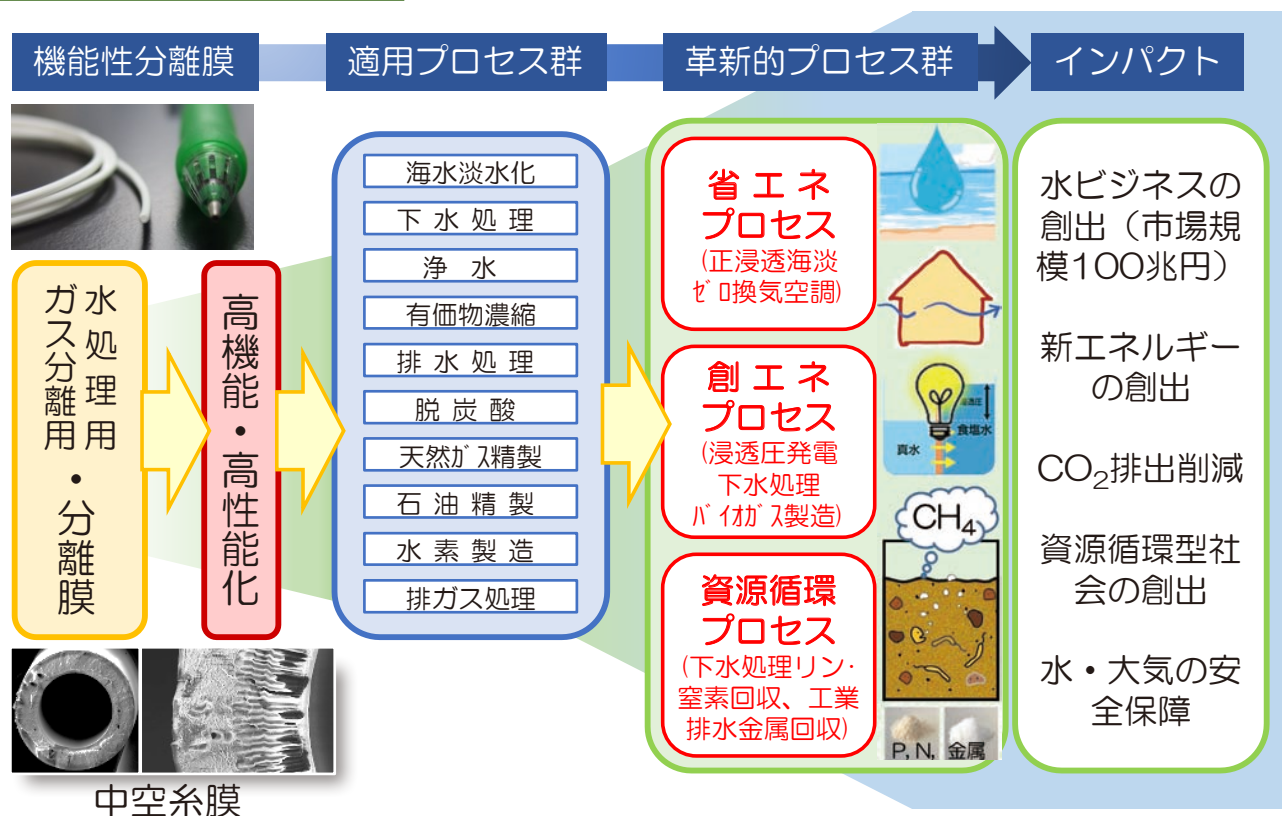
機能性分離膜

適用プロセス群

革新的プロセス群

インパクト

水処理用
ガス分離用・分離膜

高機能・高性能化

中空糸膜

海水淡水化
下水処理
浄水
有価物濃縮
排水処理
脱炭酸
天然ｶﾞｽ精製
石油精製
水素製造
排ガス処理

省エネプロセス
(正浸透海淡ｾﾞﾛ換気空調)

創エネプロセス
(浸透圧発電下水処理ﾊﾞｲｵｶﾞｽ製造)

資源循環プロセス
(下水処理リン・窒素回収、工業排水金属回収)

真水
食塩水
浸透圧

$CH_4$

P, N, 金属

水ビジネスの創出（市場規模100兆円）

新エネルギーの創出

$CO_2$排出削減

資源循環型社会の創出

水・大気の安全保障